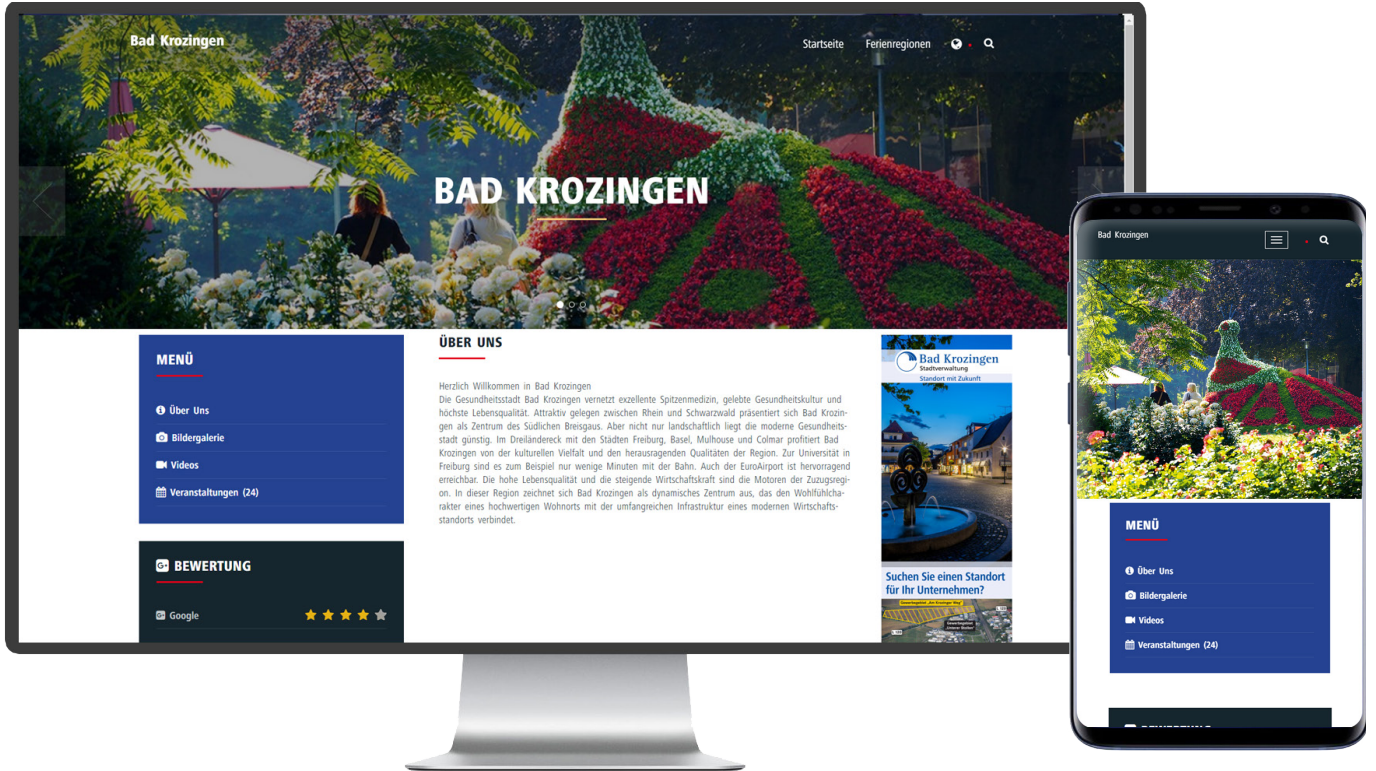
Bad Krozingen

Startseite Ferienregionen

BAD KROZINGEN

MENÜ

Über Uns

Bildergalerie

Videos

Veranstaltungen (24)

BEWERTUNG

Google

ÜBER UNS

Herzlich Willkommen in Bad Krozingen
Die Gesundheitsstadt Bad Krozingen vernetzt exzellente Spitzenmedizin, gelebte Gesundheitskultur und höchste Lebensqualität. Attraktiv gelegen zwischen Rhein und Schwarzwald präsentiert sich Bad Krozingen als Zentrum des Südlichen Breisgaus. Aber nicht nur landschaftlich liegt die moderne Gesundheitsstadt günstig. Im Dreiländereck mit den Städten Freiburg, Basel, Mulhouse und Colmar profitiert Bad Krozingen von der kulturellen Vielfalt und den herausragenden Qualitäten der Region. Zur Universität in Freiburg sind es zum Beispiel nur wenige Minuten mit der Bahn. Auch der EuroAirport ist hervorragend erreichbar. Die hohe Lebensqualität und die steigende Wirtschaftskraft sind die Motoren der Zuzugsregion. In dieser Region zeichnet sich Bad Krozingen als dynamisches Zentrum aus, das den Wohlfühlcharakter eines hochwertigen Wohnorts mit der umfangreichen Infrastruktur eines modernen Wirtschaftsstandorts verbindet.

Bad Krozingen
Stadtverwaltung
Standort mit Zukunft

Suchen Sie einen Standort für Ihr Unternehmen?

Bad Krozingen

MENÜ

Über Uns

Bildergalerie

Videos

Veranstaltungen (24)